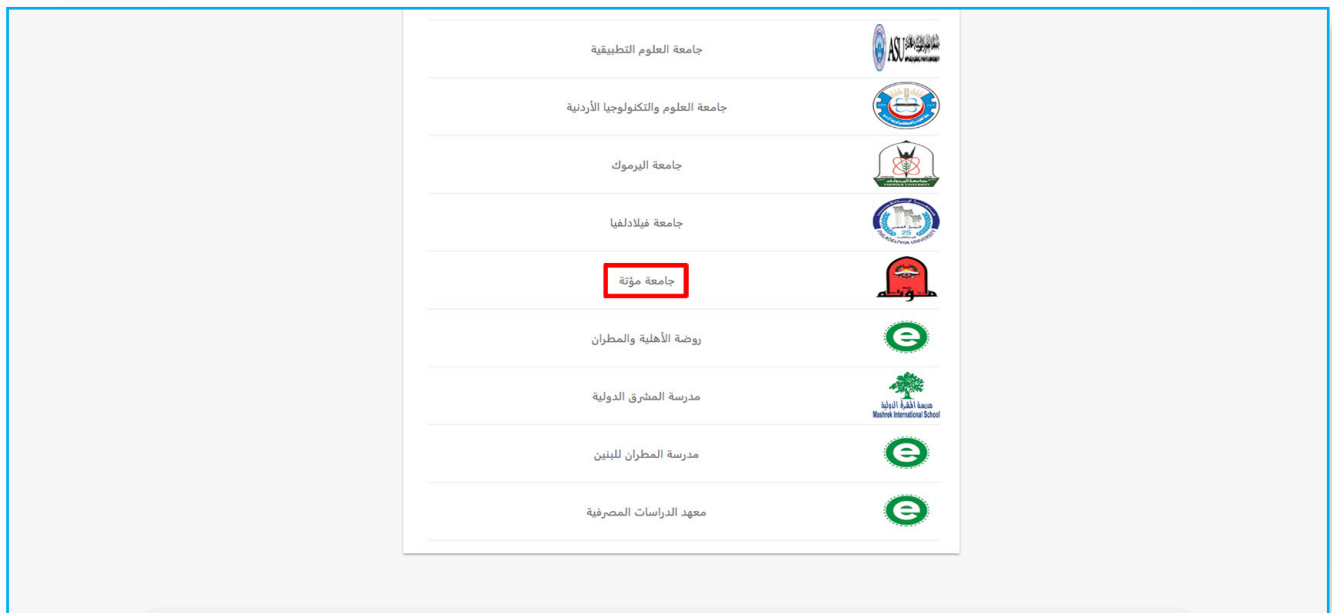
ASU
جامعة العلوم التطبيقية

جامعة العلوم والتكنولوجيا الأردنية

جامعة اليرموك

جامعة فيلادلفيا

جامعة مؤتة

روضة الأهلية والمطران

مدرسة المشرق الدولية
Mashrek International School

مدرسة المطران للبنين

معهد الدراسات المصرفية